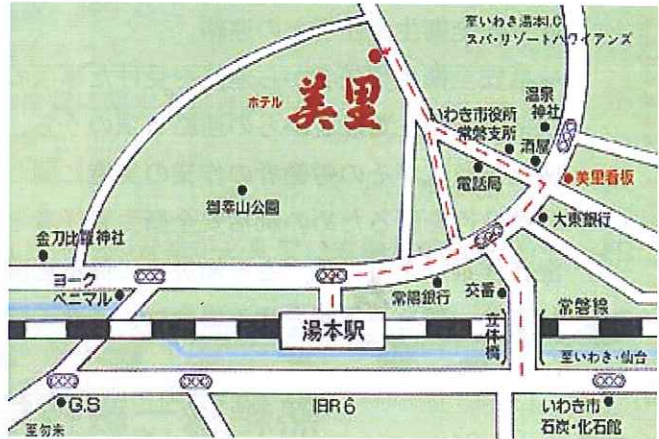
至いわき湯本I.C
スパ・リゾートハワイアンズ

ホテル 美里

湯泉神社

いわき市役所
常磐支所

酒屋

美里看板

電話局

大東銀行

湯本山公園

金刀比羅神社

ヨーク
ベニマル

常陽銀行

交番

常磐線

湯本駅

立体橋

至いわき・仙台

G.S

旧R6

至勿来

いわき市
石炭・化石館